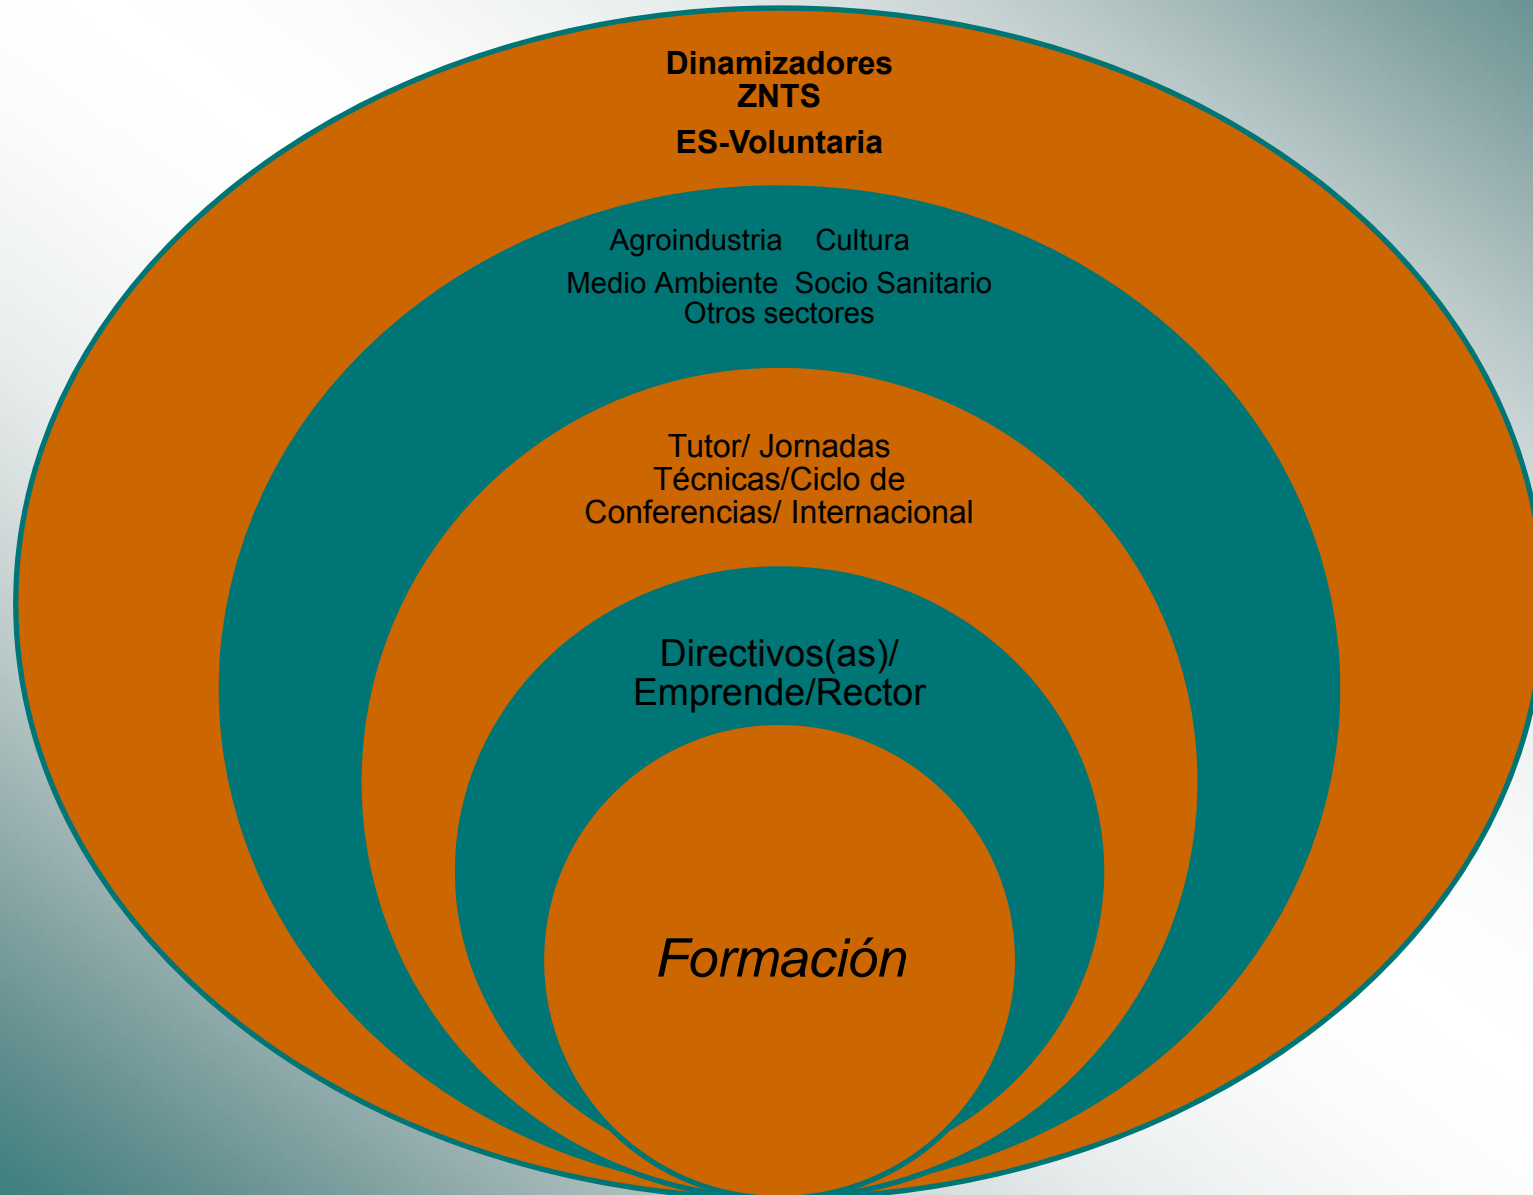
Dinamizadores
ZNTS

ES-Voluntaria

Agroindustria Cultura

Medio Ambiente Socio Sanitario
Otros sectores

Tutor/ Jornadas Técnicas/Ciclo de Conferencias/ Internacional

Directivos(as)/ Emprende/Rector

Formación